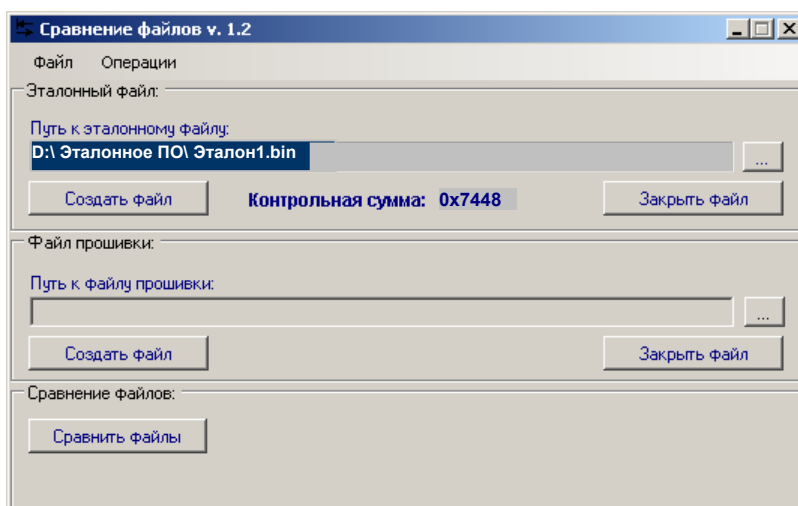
Сравнение файлов v. 1.2

Файл Операции

Эталонный файл:

Путь к эталонному файлу:

D:\ Эталонное ПО\ Эталон1.bin

...

Создать файл

Контрольная сумма: 0x7448

Закрыть файл

Файл прошивки:

Путь к файлу прошивки:

...

Создать файл

Закрыть файл

Сравнение файлов:

Сравнить файлы